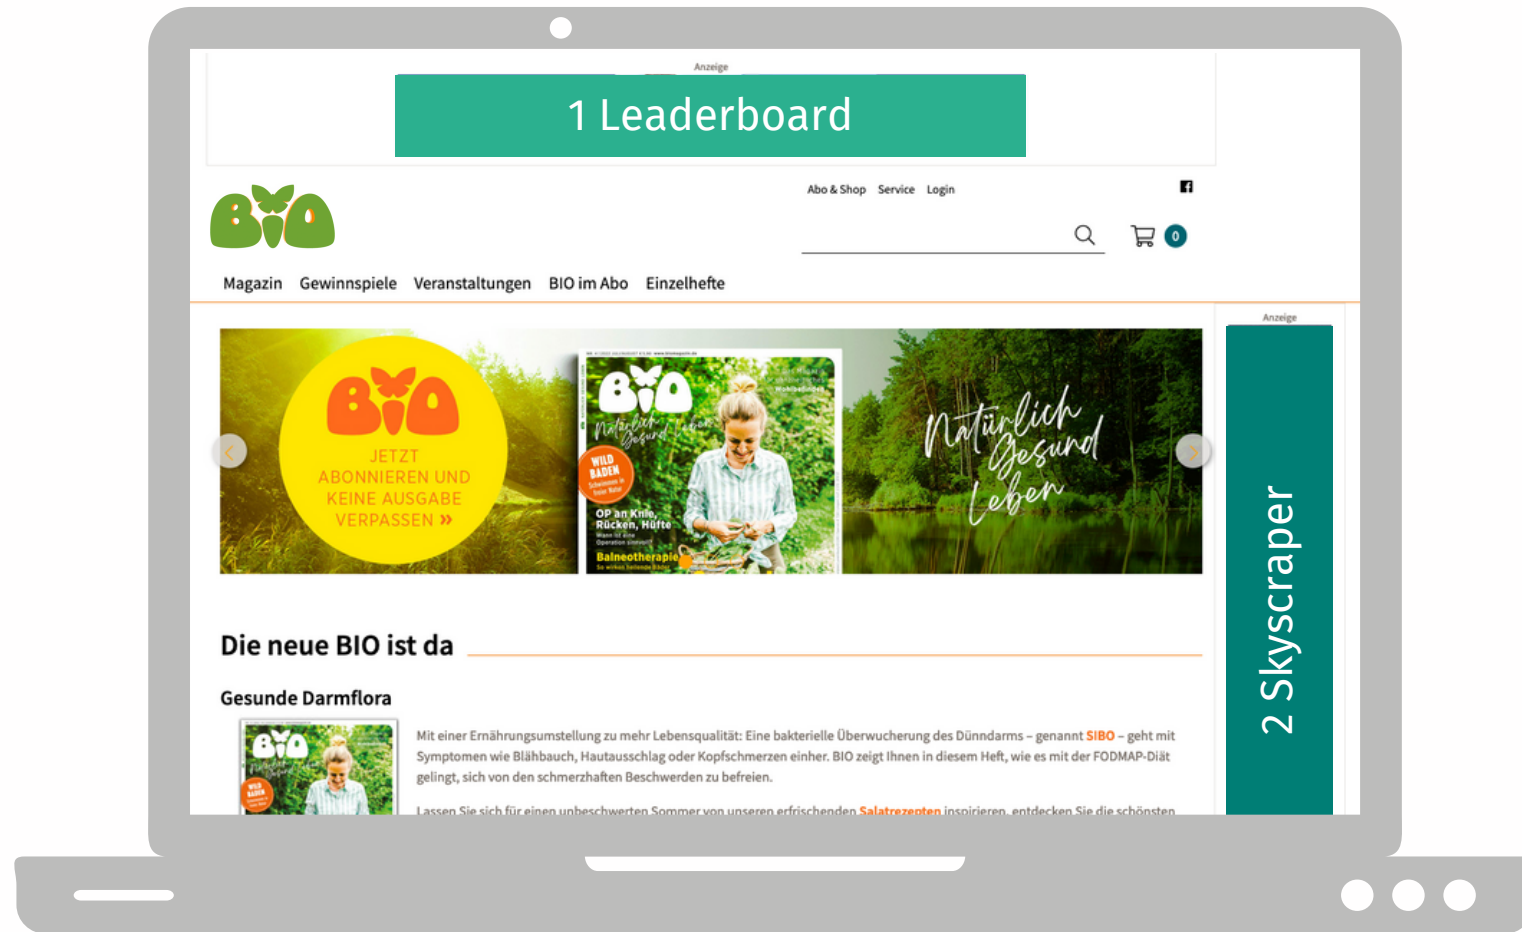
Anzeige

1 Leaderboard

BIO

Abo & Shop Service Login

0

Magazin Gewinnspiele Veranstaltungen BIO im Abo Einzelhefte

Anzeige

BIO
JETZT ABONNIEREN UND KEINE AUSGABE VERPASSEN »

BIO
Natürlich Gesund Leben
WILD BADEN
OP an Knie, Rücken, Hüfte
Balneotherapie

Natürlich Gesund Leben

2 Skyscraper

Die neue BIO ist da

Gesunde Darmflora

Mit einer Ernährungsumstellung zu mehr Lebensqualität: Eine bakterielle Überwucherung des Dünndarms – genannt SIBO – geht mit Symptomen wie Blähbauch, Hautausschlag oder Kopfschmerzen einher. BIO zeigt Ihnen in diesem Heft, wie es mit der FODMAP-Diät gelingt, sich von den schmerzhaften Beschwerden zu befreien.

Lassen Sie sich für einen unbeschwerten Sommer von unseren erfrischenden Salatrezepten inspirieren, entdecken Sie die schönsten